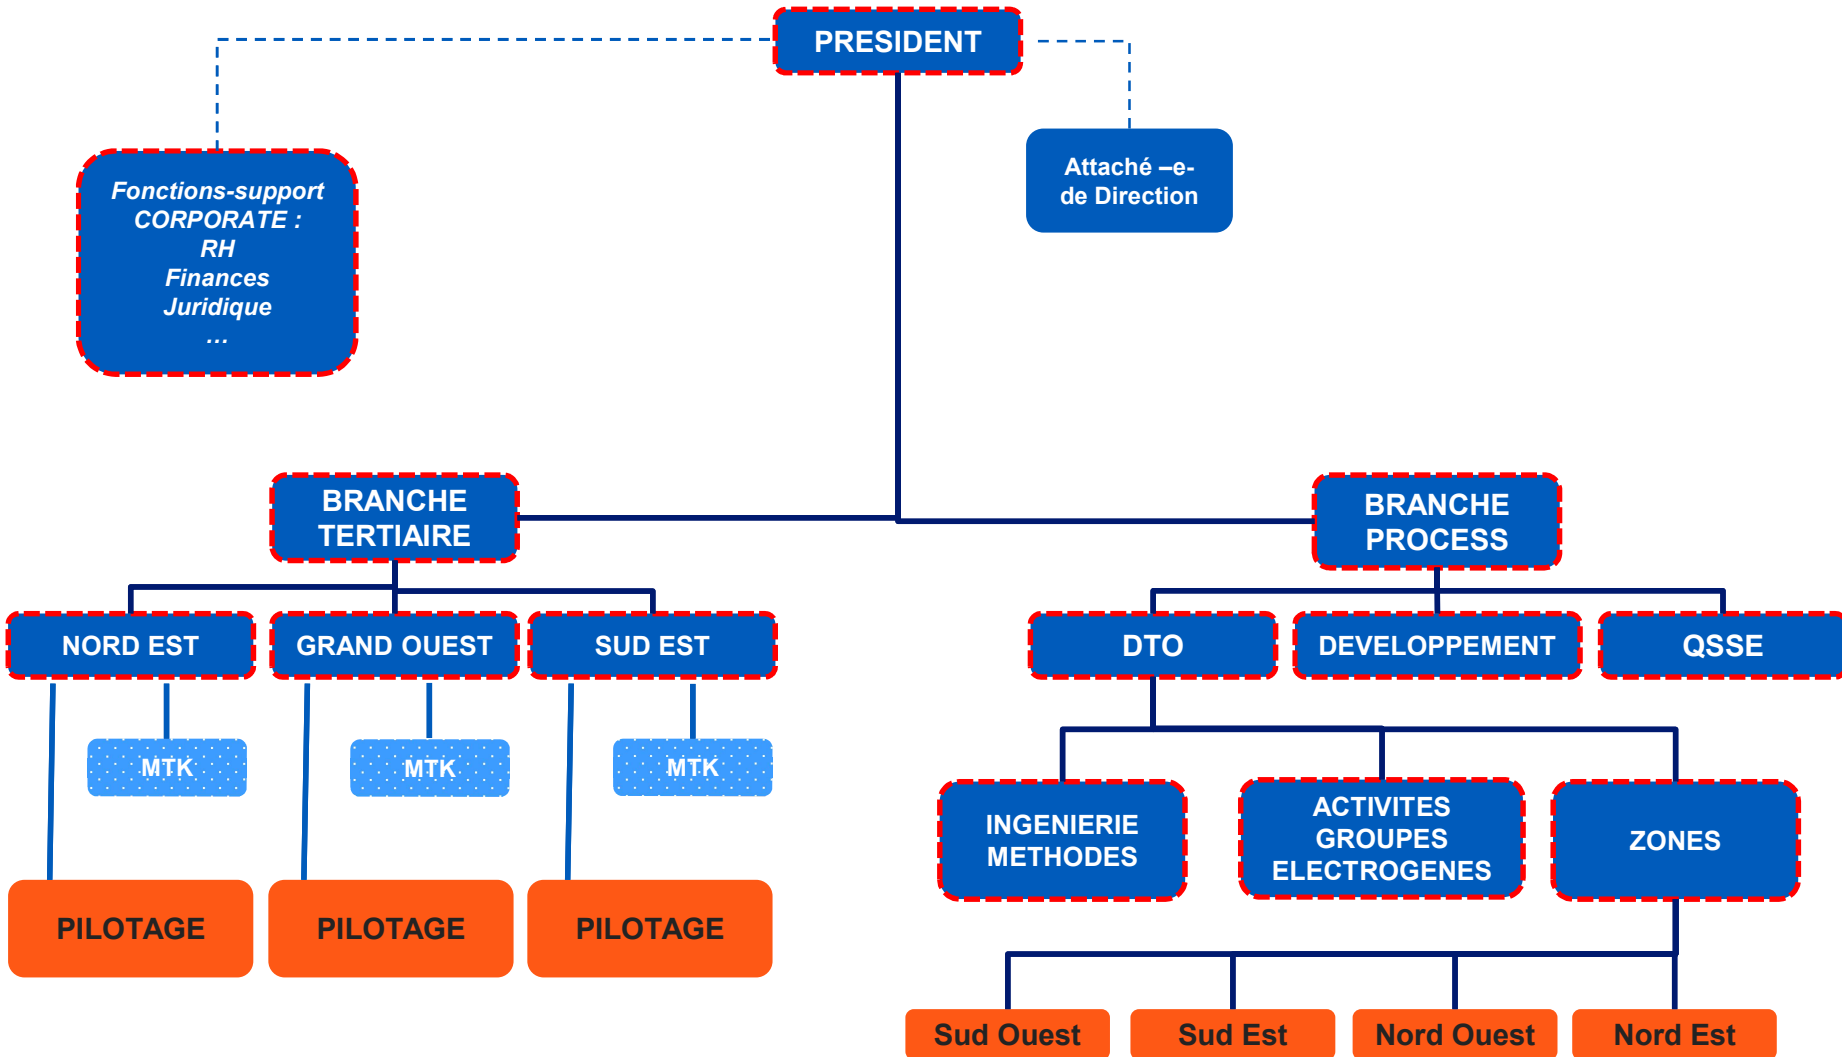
PRESIDENT

Fonctions-support CORPORATE :
RH
Finances
Juridique
…

Attaché –e- de Direction

BRANCHE TERTIAIRE

BRANCHE PROCESS

NORD EST

GRAND OUEST

SUD EST

MTK

MTK

MTK

PILOTAGE

PILOTAGE

PILOTAGE

DTO

DEVELOPPEMENT

QSSE

INGENIERIE METHODES

ACTIVITES GROUPES ELECTROGENES

ZONES

Sud Ouest

Sud Est

Nord Ouest

Nord Est